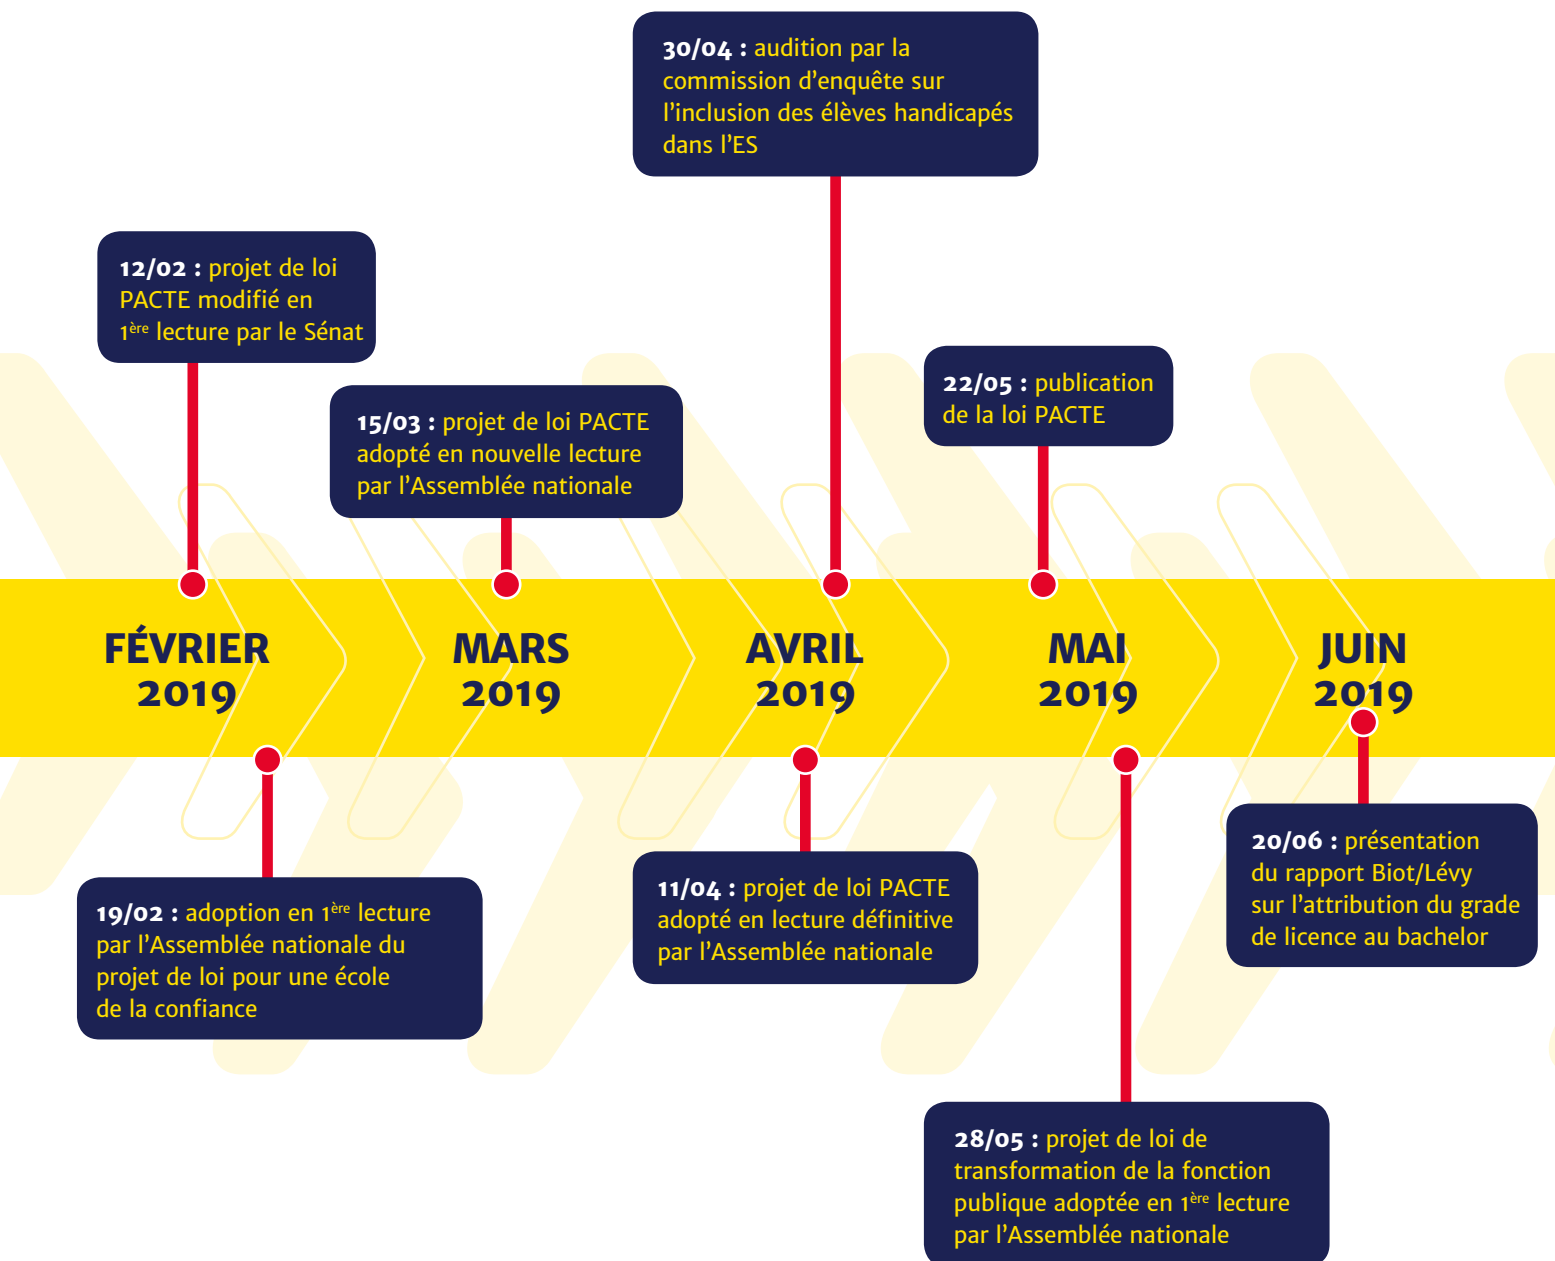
30/04 : audition par la commission d'enquête sur l'inclusion des élèves handicapés dans l'ES

12/02 : projet de loi PACTE modifié en 1$^{ère}$ lecture par le Sénat

15/03 : projet de loi PACTE adopté en nouvelle lecture par l'Assemblée nationale

22/05 : publication de la loi PACTE

FÉVRIER 2019

MARS 2019

AVRIL 2019

MAI 2019

JUIN 2019

19/02 : adoption en 1$^{ère}$ lecture par l'Assemblée nationale du projet de loi pour une école de la confiance

11/04 : projet de loi PACTE adopté en lecture définitive par l'Assemblée nationale

20/06 : présentation du rapport Biot/Lévy sur l'attribution du grade de licence au bachelor

28/05 : projet de loi de transformation de la fonction publique adoptée en 1$^{ère}$ lecture par l'Assemblée nationale